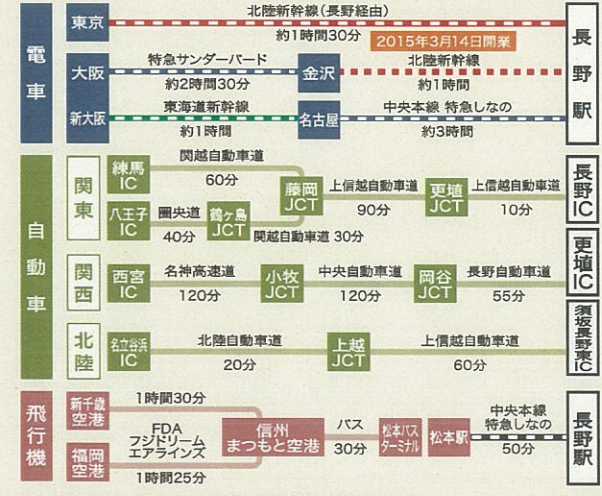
電車

東京 北陸新幹線(長野経由) 約1時間30分 2015年3月14日開業

大阪 特急サンダーバード 約2時間30分 金沢 北陸新幹線 約1時間

新大阪 東海道新幹線 約1時間 名古屋 中央本線 特急しなの 約3時間

長野駅

自動車

関東

練馬IC 関越自動車道 60分

八王子IC 圏央道 40分 鶴ヶ島JCT 関越自動車道 30分

藤岡JCT 上信越自動車道 90分 更埴JCT 上信越自動車道 10分

長野IC

関西

西宮IC 名神高速道 120分 小牧JCT 中央自動車道 120分 岡谷JCT 長野自動車道 55分

更埴IC

北陸

名立谷浜IC 北陸自動車道 20分 上越JCT 上信越自動車道 60分

須坂長野東IC

飛行機

新千歳空港 1時間30分

福岡空港 1時間25分

FDA フジドリームエアラインズ

信州まつもと空港 バス 30分 松本バスターミナル 松本駅 中央本線 特急しなの 50分

長野駅